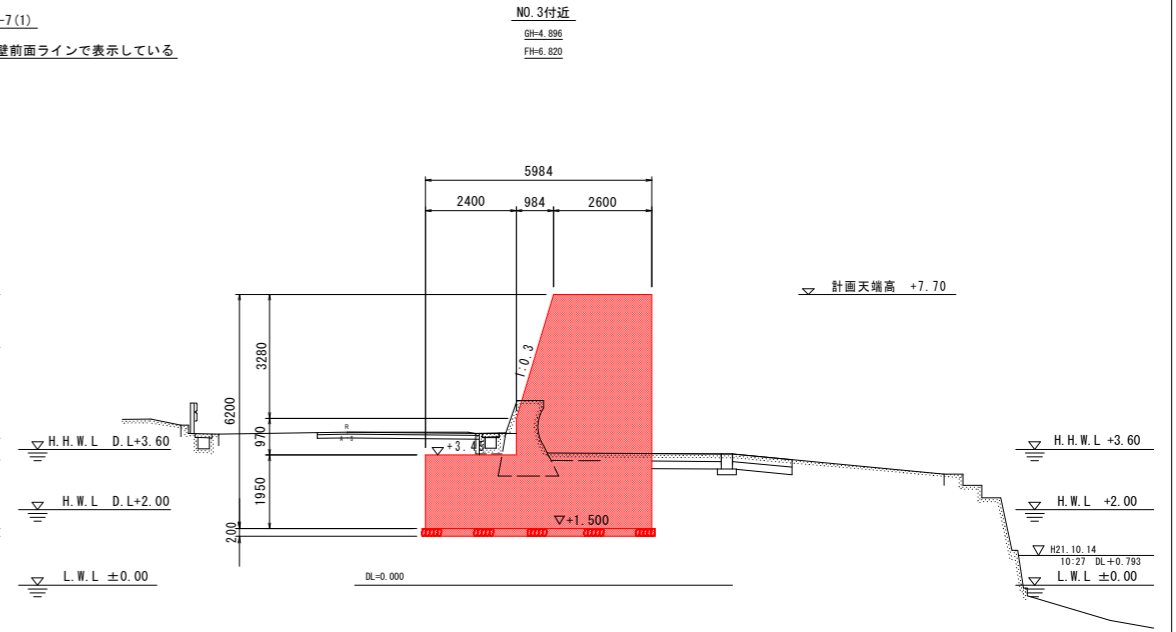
-7(1)
壁前面ラインで表示している

NO.3付近
GH=4.896
FH=6.820

5984
2400
984
2600

計画天端高 +7.70

1:0.3

3280
6200
970
1950
200

H.H.W.L D.L+3.60
H.W.L D.L+2.00
L.W.L ±0.00

+3.4
+1.500

DL=0.000

H.H.W.L +3.60
H.W.L +2.00
H21.10.14
10:27 DL+0.793
L.W.L ±0.00